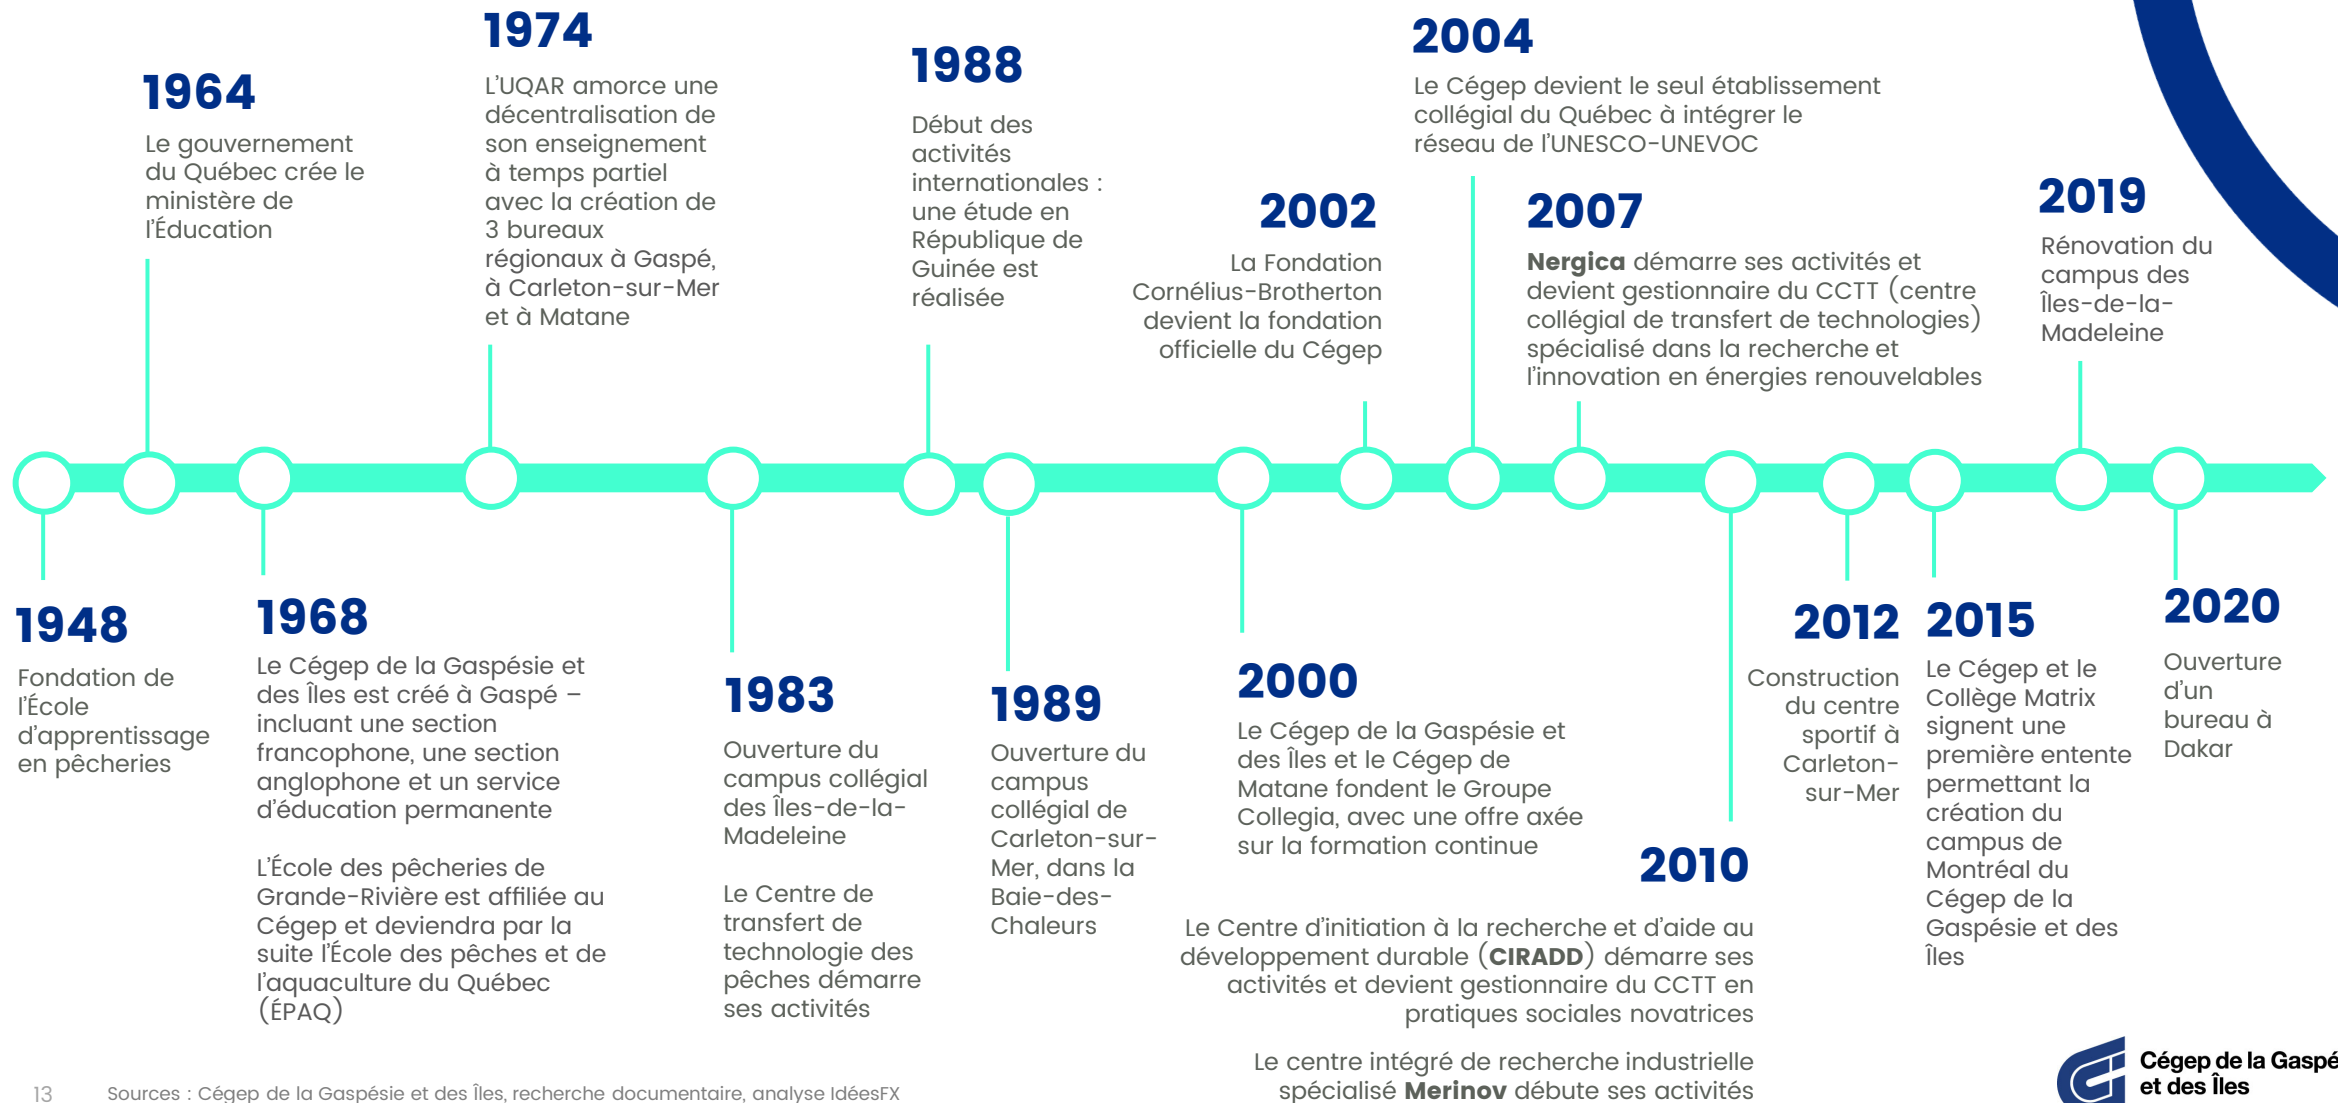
1948
Fondation de l'École d'apprentissage en pêcheries

1964
Le gouvernement du Québec crée le ministère de l'Éducation

1968
Le Cégep de la Gaspésie et des Îles est créé à Gaspé – incluant une section francophone, une section anglophone et un service d'éducation permanente

L'École des pêcheries de Grande-Rivière est affiliée au Cégep et deviendra par la suite l'École des pêches et de l'aquaculture du Québec (ÉPAQ)

1974
L'UQAR amorce une décentralisation de son enseignement à temps partiel avec la création de 3 bureaux régionaux à Gaspé, à Carleton-sur-Mer et à Matane

1983
Ouverture du campus collégial des Îles-de-la-Madeleine

Le Centre de transfert de technologie des pêches démarre ses activités

1988
Début des activités internationales : une étude en République de Guinée est réalisée

1989
Ouverture du campus collégial de Carleton-sur-Mer, dans la Baie-des-Chaleurs

2000
Le Cégep de la Gaspésie et des Îles et le Cégep de Matane fondent le Groupe Collegia, avec une offre axée sur la formation continue

2002
La Fondation Cornélius-Brotherton devient la fondation officielle du Cégep

2004
Le Cégep devient le seul établissement collégial du Québec à intégrer le réseau de l'UNESCO-UNEVOC

2007
Nergica démarre ses activités et devient gestionnaire du CCTT (centre collégial de transfert de technologies) spécialisé dans la recherche et l'innovation en énergies renouvelables

2010
Le Centre d'initiation à la recherche et d'aide au développement durable (CIRADD) démarre ses activités et devient gestionnaire du CCTT en pratiques sociales novatrices

Le centre intégré de recherche industrielle spécialisé Merinov débute ses activités

2012
Construction du centre sportif à Carleton-sur-Mer

2015
Le Cégep et le Collège Matrix signent une première entente permettant la création du campus de Montréal du Cégep de la Gaspésie et des Îles

2019
Rénovation du campus des Îles-de-la-Madeleine

2020
Ouverture d'un bureau à Dakar

13 Sources : Cégep de la Gaspésie et des Îles, recherche documentaire, analyse IdéesFX

Cégep de la Gaspé et des Îles